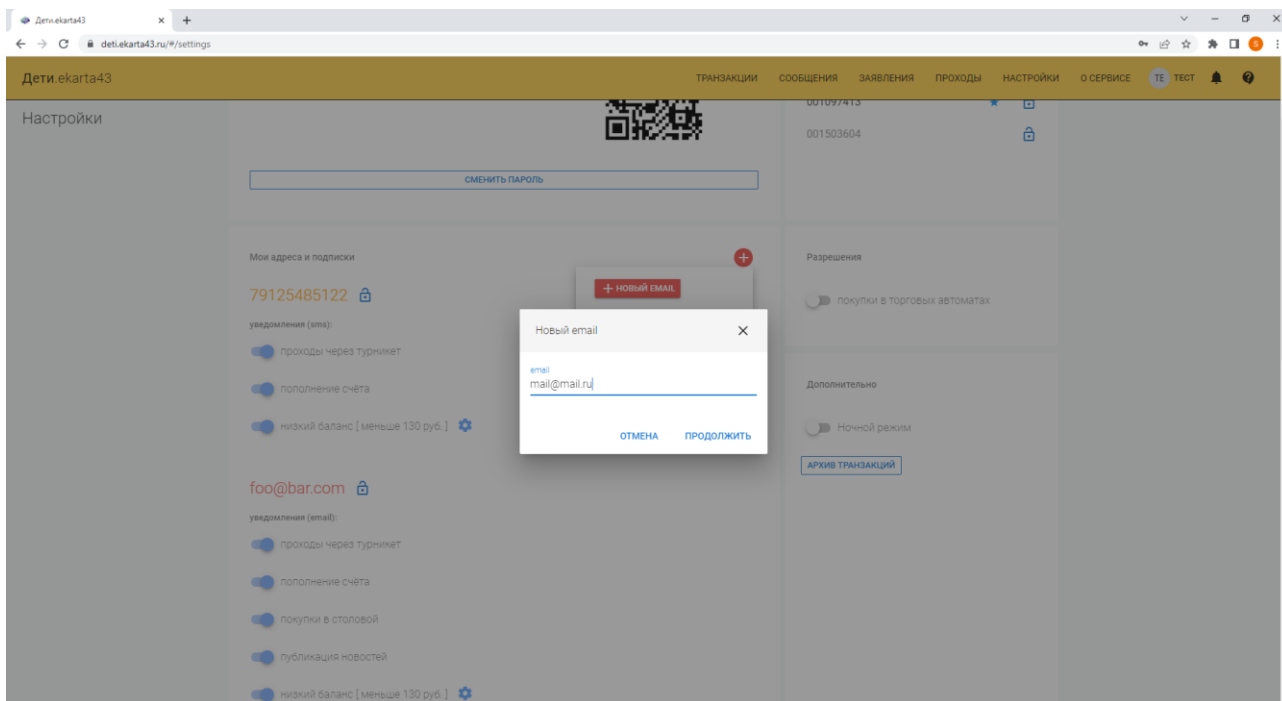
Дети.ekarta43
deti.ekarta43.ru/#/settings

Дети.ekarta43

ТРАНЗАКЦИИ СООБЩЕНИЯ ЗАЯВЛЕНИЯ ПРОХОДЫ НАСТРОЙКИ О СЕРВИСЕ ТЕ ТЕСТ

Настройки

СМЕНИТЬ ПАРОЛЬ

001097413

001503604

Мои адреса и подписки

+ НОВЫЙ EMAIL

79125485122

уведомления (sms):

проходы через турникет

пополнение счёта

низкий баланс [ меньше 130 руб. ]

foo@bar.com

уведомления (email):

проходы через турникет

пополнение счёта

покупки в столовой

публикация новостей

низкий баланс [ меньше 130 руб. ]

Разрешения

покупки в торговых автоматах

Дополнительно

Ночной режим

АРХИВ ТРАНЗАКЦИЙ

Новый email

email
mail@mail.ru

ОТМЕНА ПРОДОЛЖИТЬ